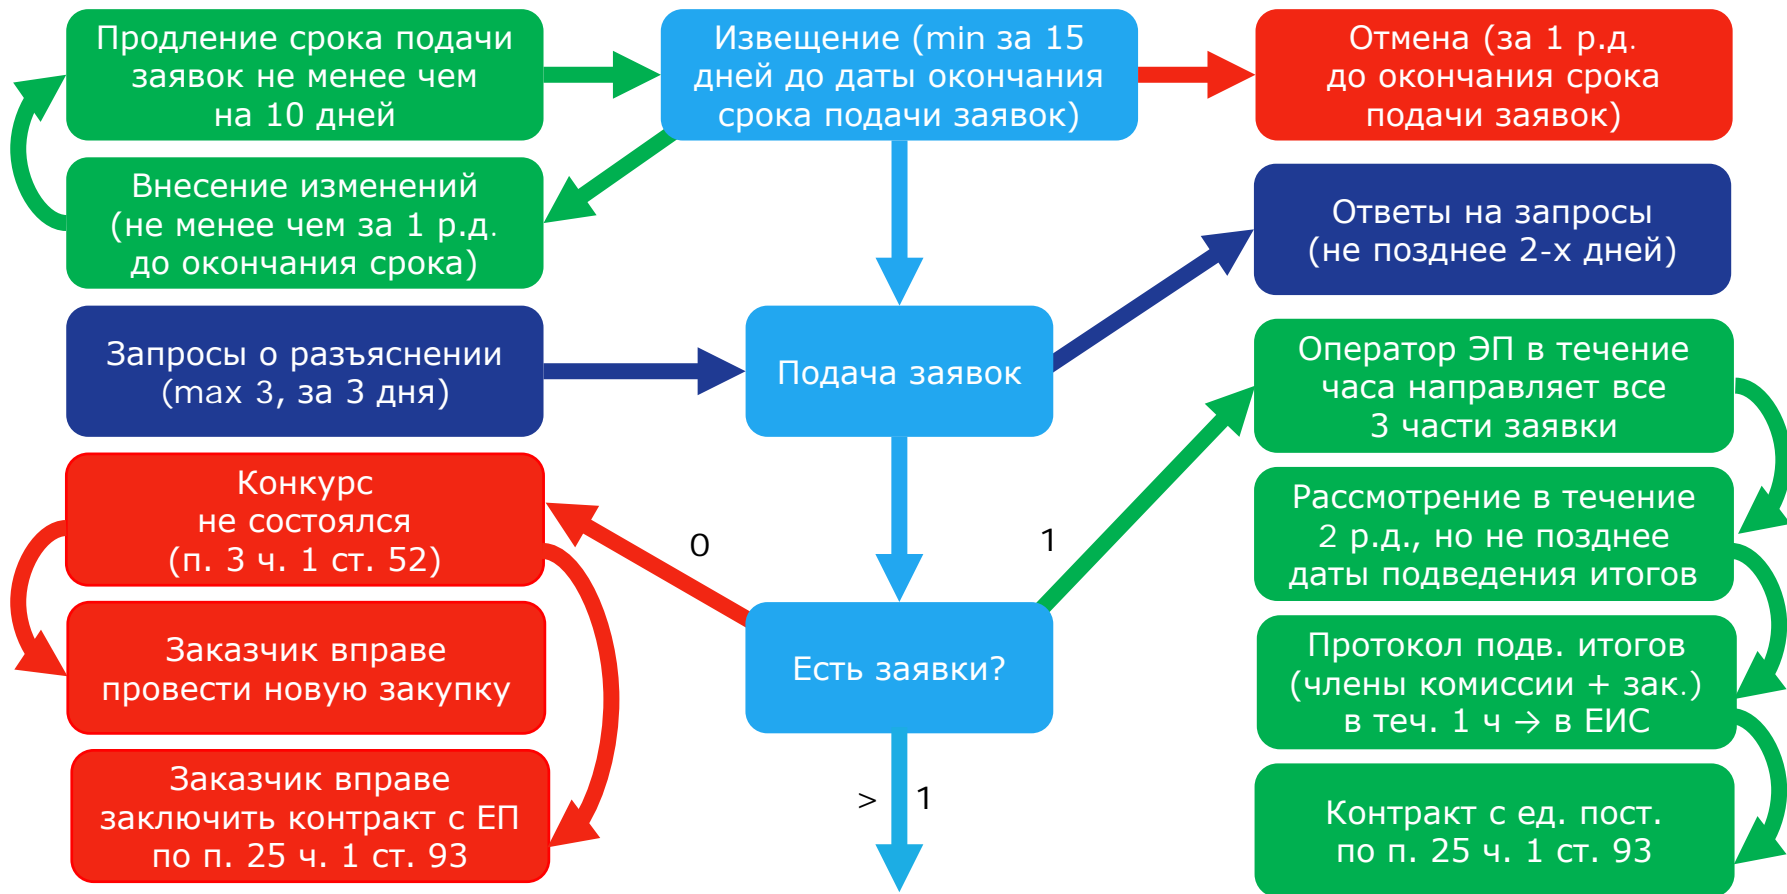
Продление срока подачи заявок не менее чем на 10 дней

Извещение (min за 15 дней до даты окончания срока подачи заявок)

Отмена (за 1 р.д. до окончания срока подачи заявок)

Внесение изменений (не менее чем за 1 р.д. до окончания срока)

Ответы на запросы (не позднее 2-х дней)

Запросы о разъяснении (max 3, за 3 дня)

Подача заявок

Оператор ЭП в течение часа направляет все 3 части заявки

Конкурс не состоялся (п. 3 ч. 1 ст. 52)

0

1

Рассмотрение в течение 2 р.д., но не позднее даты подведения итогов

Заказчик вправе провести новую закупку

Есть заявки?

Протокол подв. итогов (члены комиссии + зак.) в теч. 1 ч → в ЕИС

Заказчик вправе заключить контракт с ЕП по п. 25 ч. 1 ст. 93

> 1

Контракт с ед. пост. по п. 25 ч. 1 ст. 93